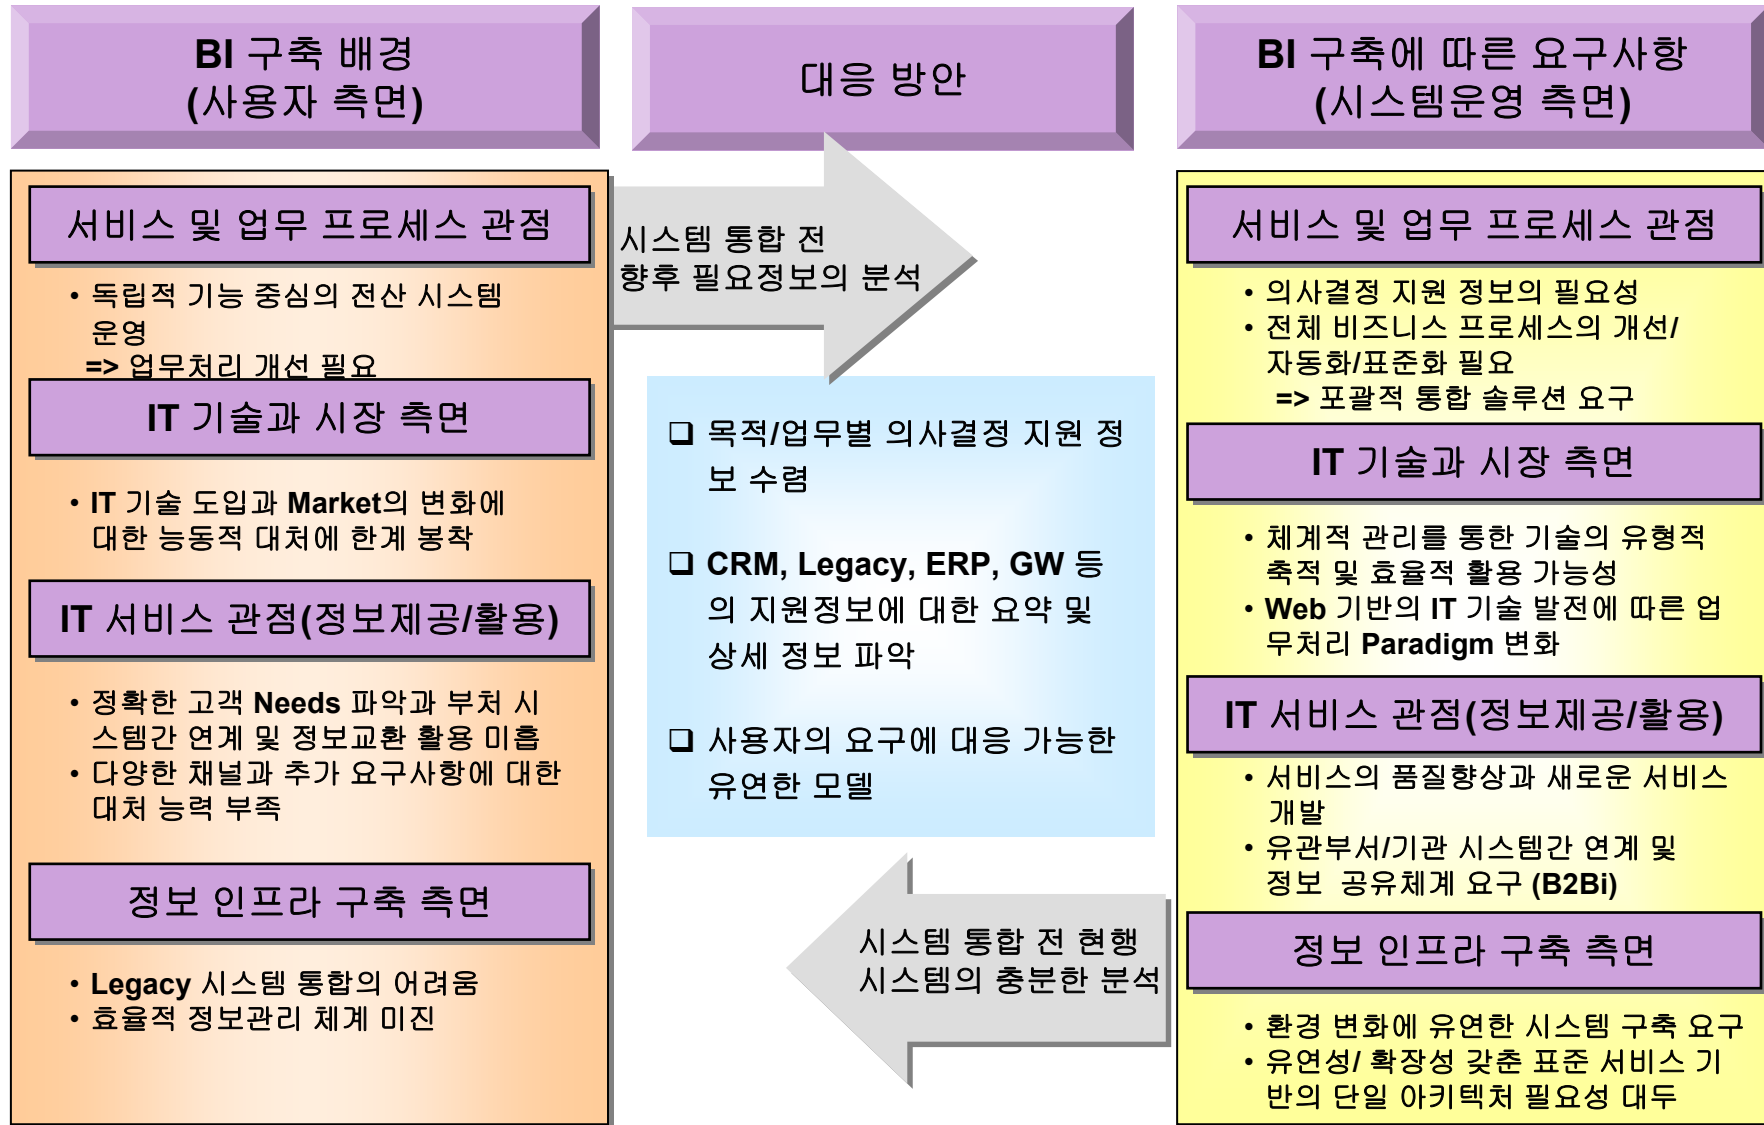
BI 구축 배경
(사용자 측면)

대응 방안

BI 구축에 따른 요구사항
(시스템운영 측면)

서비스 및 업무 프로세스 관점

• 독립적 기능 중심의 전산 시스템 운영
=> 업무처리 개선 필요

IT 기술과 시장 측면

• IT 기술 도입과 Market의 변화에 대한 능동적 대처에 한계 봉착

IT 서비스 관점(정보제공/활용)

• 정확한 고객 Needs 파악과 부처 시스템간 연계 및 정보교환 활용 미흡
• 다양한 채널과 추가 요구사항에 대한 대처 능력 부족

정보 인프라 구축 측면

• Legacy 시스템 통합의 어려움
• 효율적 정보관리 체계 미진

시스템 통합 전
향후 필요정보의 분석

❑ 목적/업무별 의사결정 지원 정보 수렴

❑ CRM, Legacy, ERP, GW 등의 지원정보에 대한 요약 및 상세 정보 파악

❑ 사용자의 요구에 대응 가능한 유연한 모델

시스템 통합 전 현행
시스템의 충분한 분석

서비스 및 업무 프로세스 관점

• 의사결정 지원 정보의 필요성
• 전체 비즈니스 프로세스의 개선/자동화/표준화 필요
=> 포괄적 통합 솔루션 요구

IT 기술과 시장 측면

• 체계적 관리를 통한 기술의 유형적 축적 및 효율적 활용 가능성
• Web 기반의 IT 기술 발전에 따른 업무처리 Paradigm 변화

IT 서비스 관점(정보제공/활용)

• 서비스의 품질향상과 새로운 서비스 개발
• 유관부서/기관 시스템간 연계 및 정보 공유체계 요구 (B2Bi)

정보 인프라 구축 측면

• 환경 변화에 유연한 시스템 구축 요구
• 유연성/ 확장성 갖춘 표준 서비스 기반의 단일 아키텍처 필요성 대두